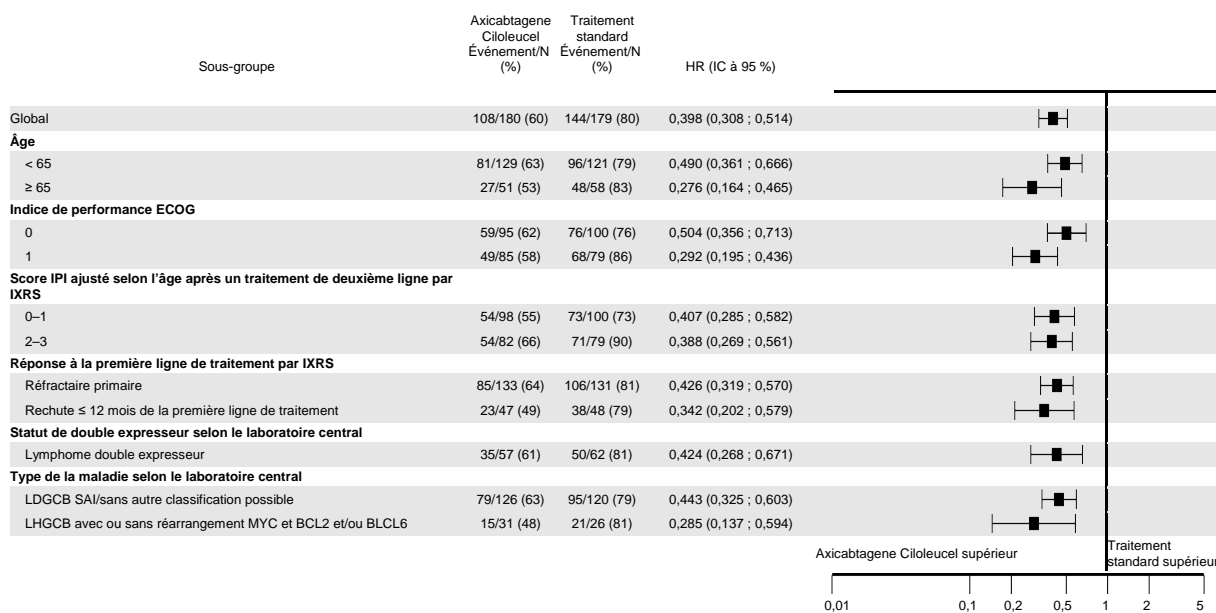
| Sous-groupe | Axicabtagene Ciloleucel Événement/N (%) | Traitement standard Événement/N (%) | HR (IC à 95 %) |
|---|---|---|---|
| Global | 108/180 (60) | 144/179 (80) | 0,398 (0,308 ; 0,514) |
| **Âge** | | | |
| < 65 | 81/129 (63) | 96/121 (79) | 0,490 (0,361 ; 0,666) |
| ≥ 65 | 27/51 (53) | 48/58 (83) | 0,276 (0,164 ; 0,465) |
| **Indice de performance ECOG** | | | |
| 0 | 59/95 (62) | 76/100 (76) | 0,504 (0,356 ; 0,713) |
| 1 | 49/85 (58) | 68/79 (86) | 0,292 (0,195 ; 0,436) |
| **Score IPI ajusté selon l'âge après un traitement de deuxième ligne par IXRS** | | | |
| 0–1 | 54/98 (55) | 73/100 (73) | 0,407 (0,285 ; 0,582) |
| 2–3 | 54/82 (66) | 71/79 (90) | 0,388 (0,269 ; 0,561) |
| **Réponse à la première ligne de traitement par IXRS** | | | |
| Réfractaire primaire | 85/133 (64) | 106/131 (81) | 0,426 (0,319 ; 0,570) |
| Rechute ≤ 12 mois de la première ligne de traitement | 23/47 (49) | 38/48 (79) | 0,342 (0,202 ; 0,579) |
| **Statut de double expresseur selon le laboratoire central** | | | |
| Lymphome double expresseur | 35/57 (61) | 50/62 (81) | 0,424 (0,268 ; 0,671) |
| **Type de la maladie selon le laboratoire central** | | | |
| LDGCB SAI/sans autre classification possible | 79/126 (63) | 95/120 (79) | 0,443 (0,325 ; 0,603) |
| LHGCB avec ou sans réarrangement MYC et BCL2 et/ou BLCL6 | 15/31 (48) | 21/26 (81) | 0,285 (0,137 ; 0,594) |

Axicabtagene Ciloleucel supérieur

Traitement standard supérieur

0,01 0,1 0,2 0,5 1 2 5